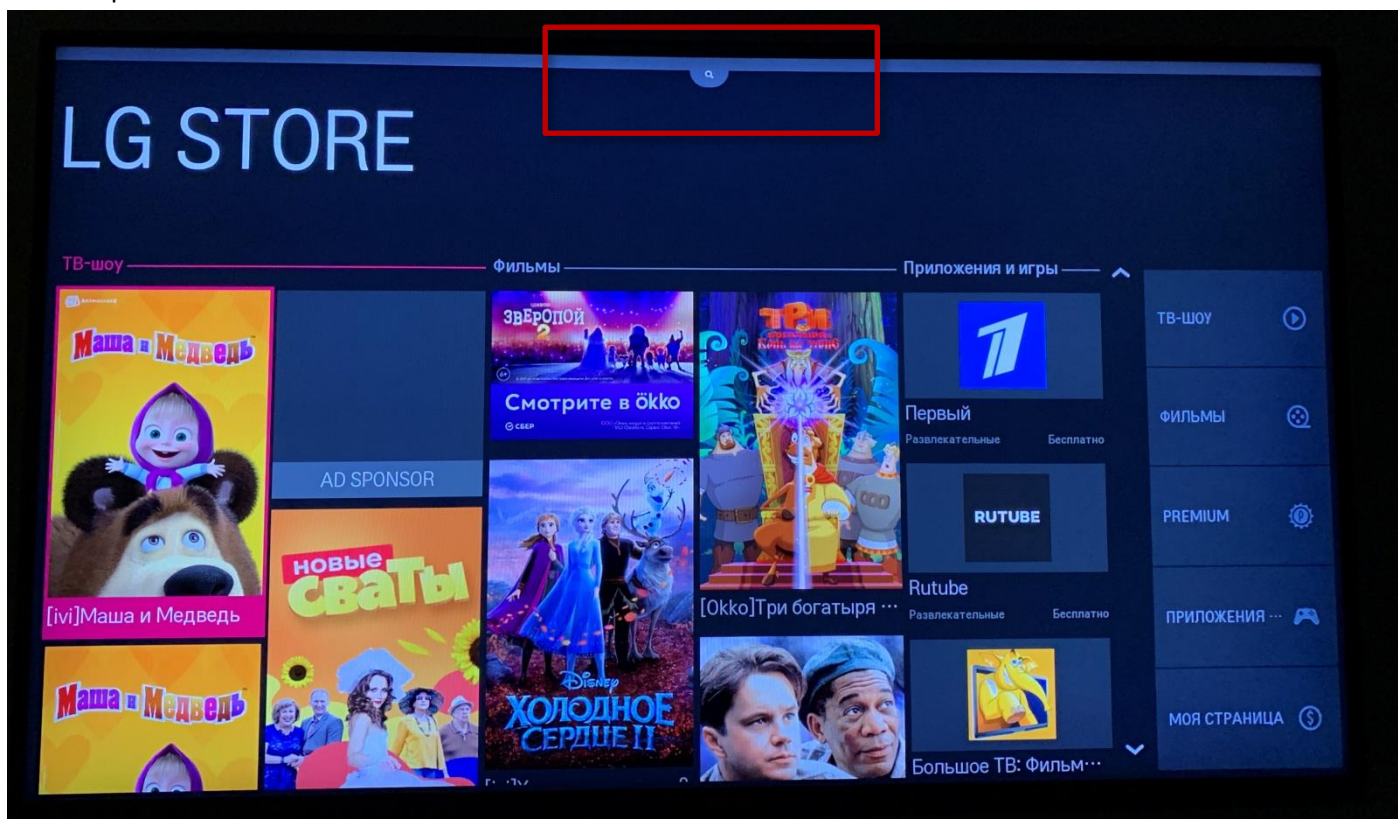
LG STORE

ТВ-шоу

Фильмы

Приложения и игры

Маша и Медведь

[ivi]Маша и Медведь

Маша и Медведь

AD SPONSOR

новые сваты

ЗВЕРОПОЙ 2

Смотрите в okko

СБЕР

DISNEY ХОЛОДНОЕ СЕРДЦЕ II

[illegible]

Три богатыря

[Okko]Три богатыря ···

Первый
Развлекательные Бесплатно

RUTUBE

Rutube
Развлекательные Бесплатно

Большое ТВ: Фильм···

ТВ-ШОУ

ФИЛЬМЫ

PREMIUM

ПРИЛОЖЕНИЯ ···

МОЯ СТРАНИЦА